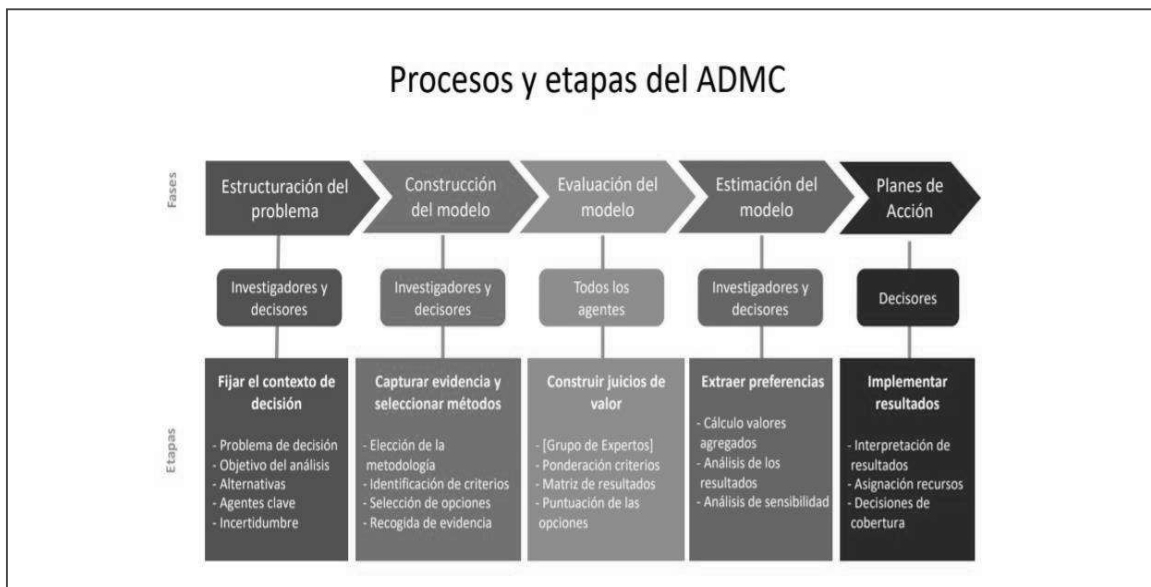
Procesos y etapas del ADMC

Fases

Estructuración del problema

Construcción del modelo

Evaluación del modelo

Estimación del modelo

Planes de Acción

Investigadores y decisores

Investigadores y decisores

Todos los agentes

Investigadores y decisores

Decisores

Etapas

Fijar el contexto de decisión
- Problema de decisión
- Objetivo del análisis
- Alternativas
- Agentes clave
- Incertidumbre

Capturar evidencia y seleccionar métodos
- Elección de la metodología
- Identificación de criterios
- Selección de opciones
- Recogida de evidencia

Construir juicios de valor
- [Grupo de Expertos]
- Ponderación criterios
- Matriz de resultados
- Puntuación de las opciones

Extraer preferencias
- Cálculo valores agregados
- Análisis de los resultados
- Análisis de sensibilidad

Implementar resultados
- Interpretación de resultados
- Asignación recursos
- Decisiones de cobertura